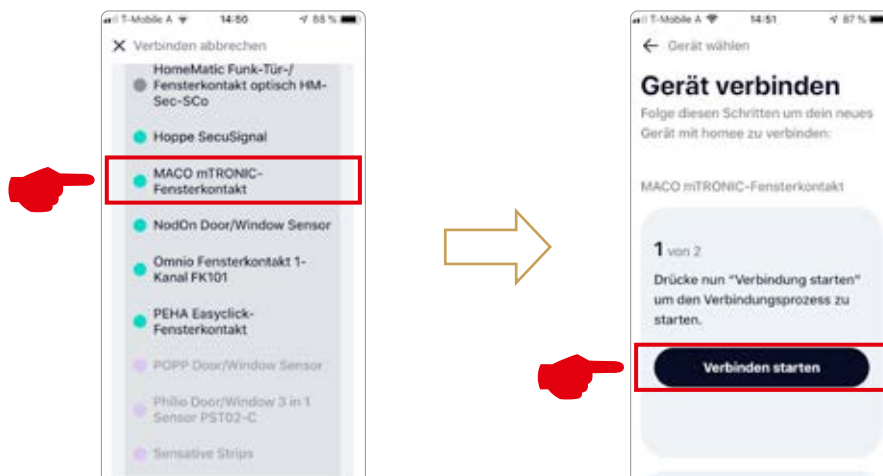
T-Mobile A 14:50 88 %

✕ Verbinden abbrechen

HomeMatic Funk-Tür-/ Fensterkontakt optisch HM-Sec-SCo

Hoppe SecuSignal

MACO mTRONIC-Fensterkontakt

NodOn Door/Window Sensor

Omnio Fensterkontakt 1-Kanal FK101

PEHA Easyclick-Fensterkontakt

POPP Door/Window Sensor

Philio Door/Window 3 in 1 Sensor PST02-C

Sensative Strips

T-Mobile A 14:51 87 %

← Gerät wählen

Gerät verbinden

Folge diesen Schritten um dein neues Gerät mit homee zu verbinden:

MACO mTRONIC-Fensterkontakt

1 von 2

Drücke nun "Verbindung starten" um den Verbindungsprozess zu starten.

Verbinden starten